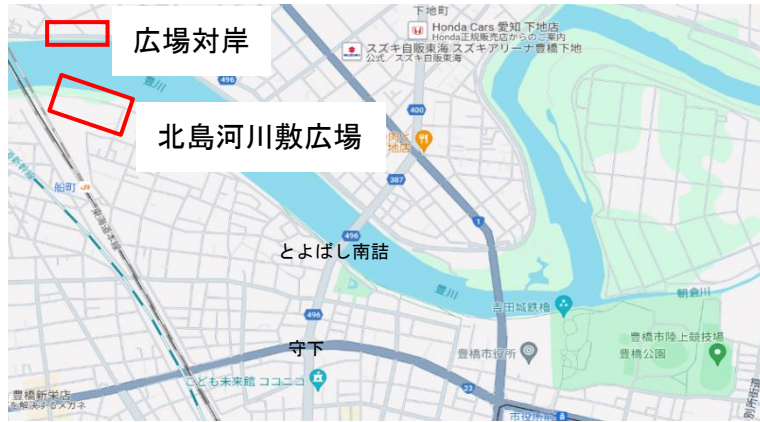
広場対岸

北島河川敷広場

下地町

Honda Cars 愛知 下地店

Honda正規販売店からのご案内

スズキ自販東海 スズキアリーナ豊橋下地

公式・スズキ自販東海

496

400

387

1

船町

とよばし南詰

496

豊川

吉田城鉄櫓

朝倉川

豊橋市陸上競技場

豊橋公園

守下

豊橋市役所

こども未来館 ココニコ

23

豊橋新栄店

市役所前

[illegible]

別所街道